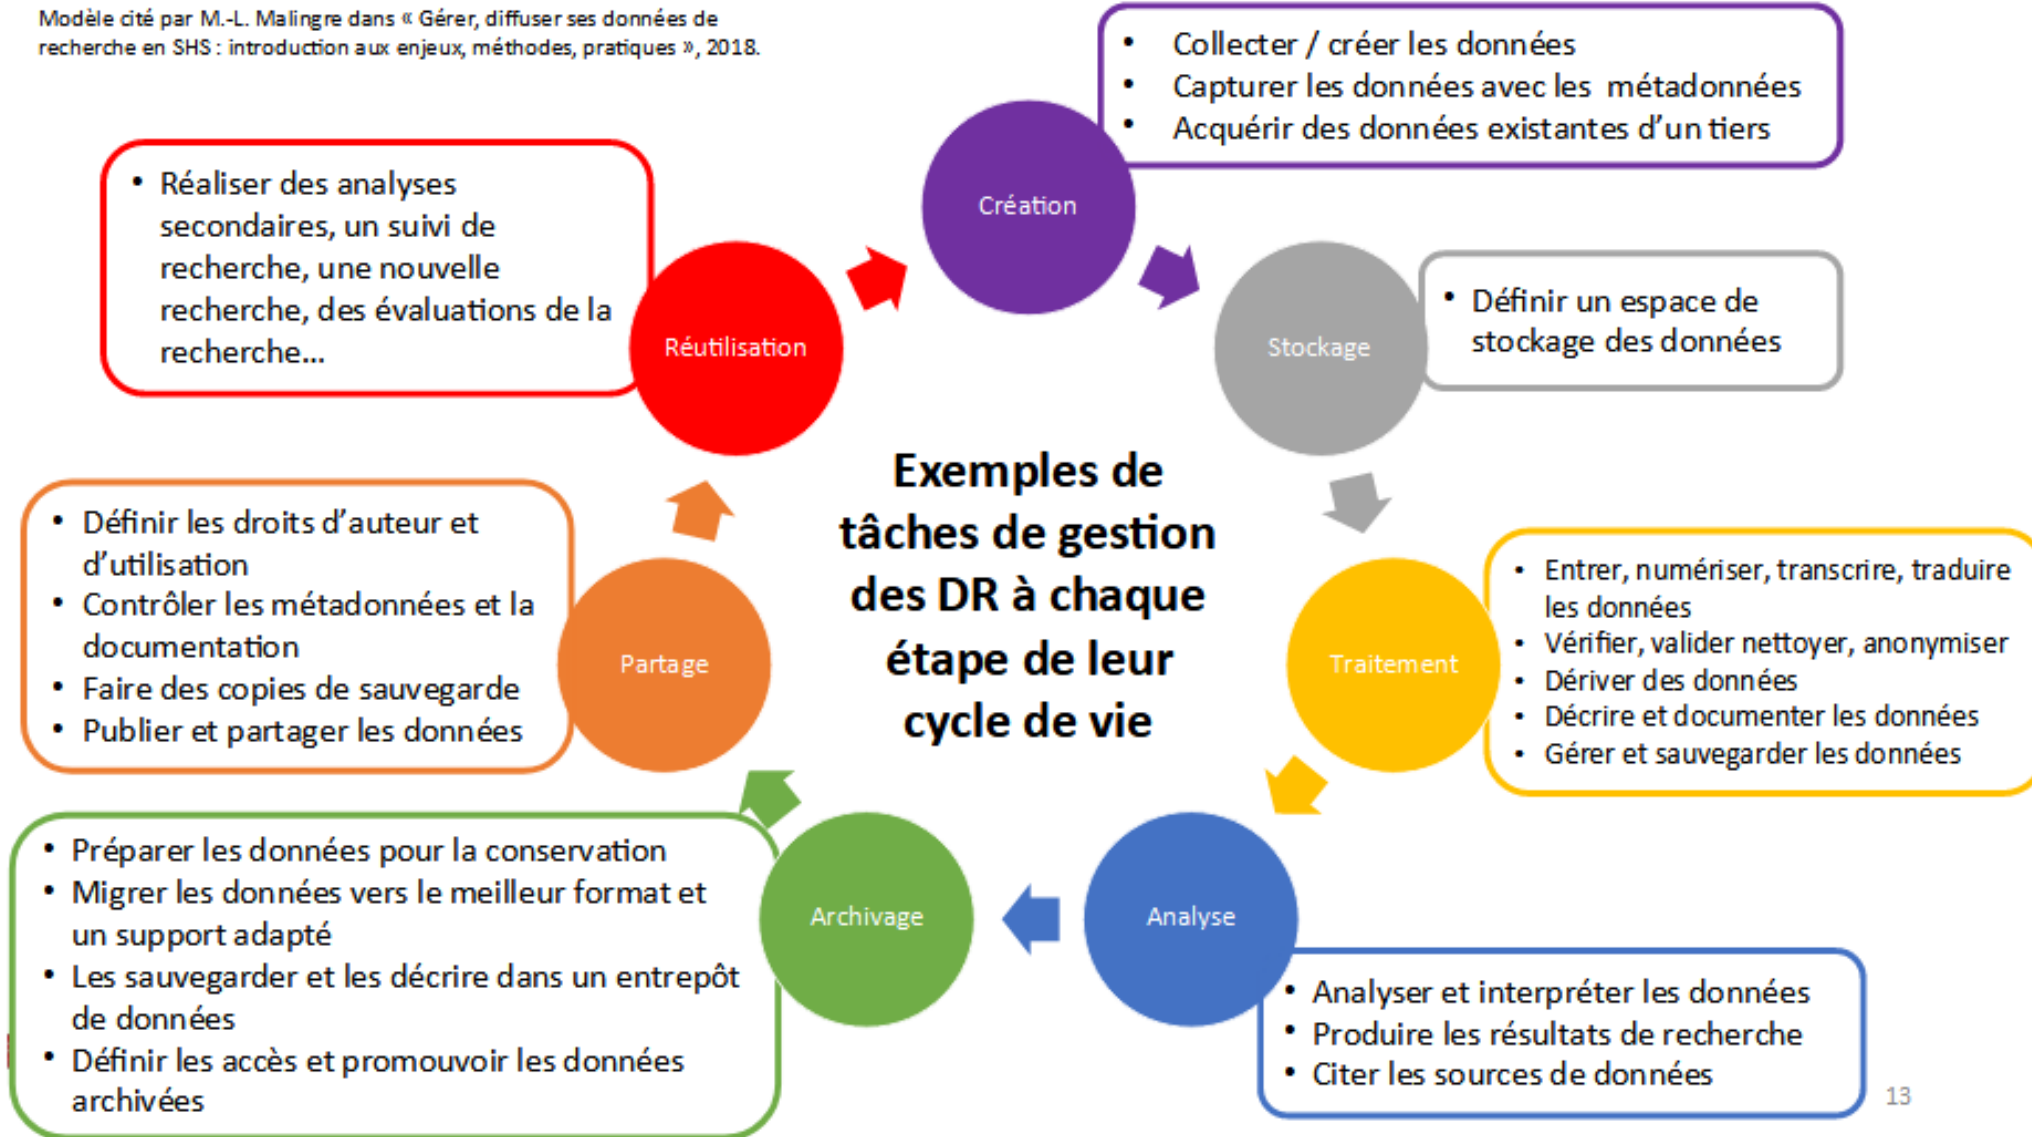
Modèle cité par M.-L. Malingre dans « Gérer, diffuser ses données de recherche en SHS : introduction aux enjeux, méthodes, pratiques », 2018.

- Collecter / créer les données
- Capturer les données avec les métadonnées
- Acquérir des données existantes d'un tiers

Création

- Réaliser des analyses secondaires, un suivi de recherche, une nouvelle recherche, des évaluations de la recherche…

Réutilisation

Stockage

- Définir un espace de stockage des données

Exemples de tâches de gestion des DR à chaque étape de leur cycle de vie

- Définir les droits d'auteur et d'utilisation
- Contrôler les métadonnées et la documentation
- Faire des copies de sauvegarde
- Publier et partager les données

Partage

Traitement

- Entrer, numériser, transcrire, traduire les données
- Vérifier, valider nettoyer, anonymiser
- Dériver des données
- Décrire et documenter les données
- Gérer et sauvegarder les données

- Préparer les données pour la conservation
- Migrer les données vers le meilleur format et un support adapté
- Les sauvegarder et les décrire dans un entrepôt de données
- Définir les accès et promouvoir les données archivées

Archivage

Analyse

- Analyser et interpréter les données
- Produire les résultats de recherche
- Citer les sources de données

13